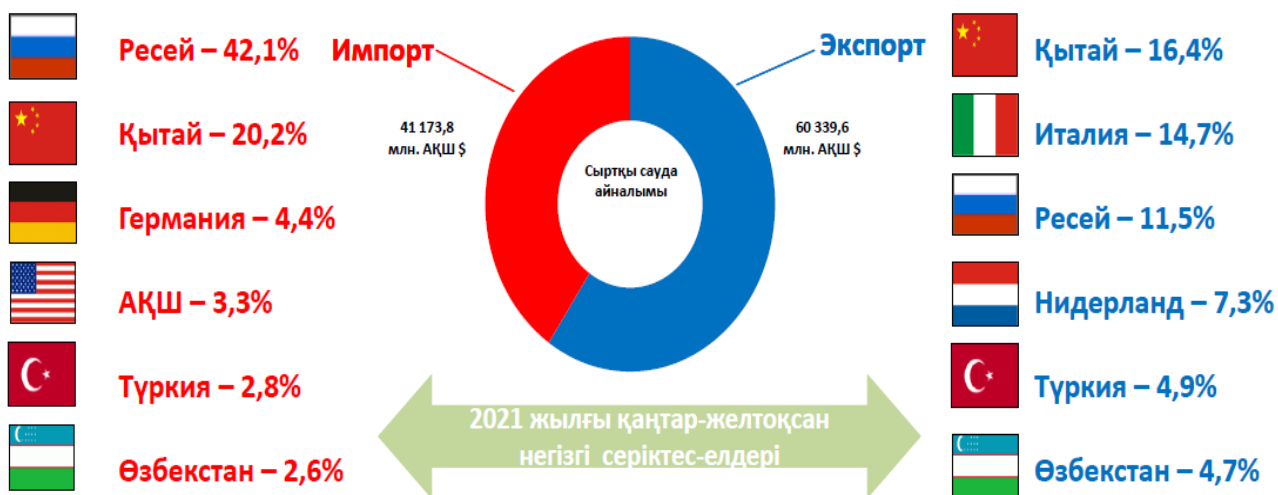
Ресей – 42,1%

Қытай – 20,2%

Германия – 4,4%

АҚШ – 3,3%

Түркия – 2,8%

Өзбекстан – 2,6%

Импорт

41 173,8 млн. АҚШ $

Сыртқы сауда айналымы

Экспорт

60 339,6 млн. АҚШ $

2021 жылғы қаңтар-желтоқсан негізгі серіктес-елдері

Қытай – 16,4%

Италия – 14,7%

Ресей – 11,5%

Нидерланд – 7,3%

Түркия – 4,9%

Өзбекстан – 4,7%